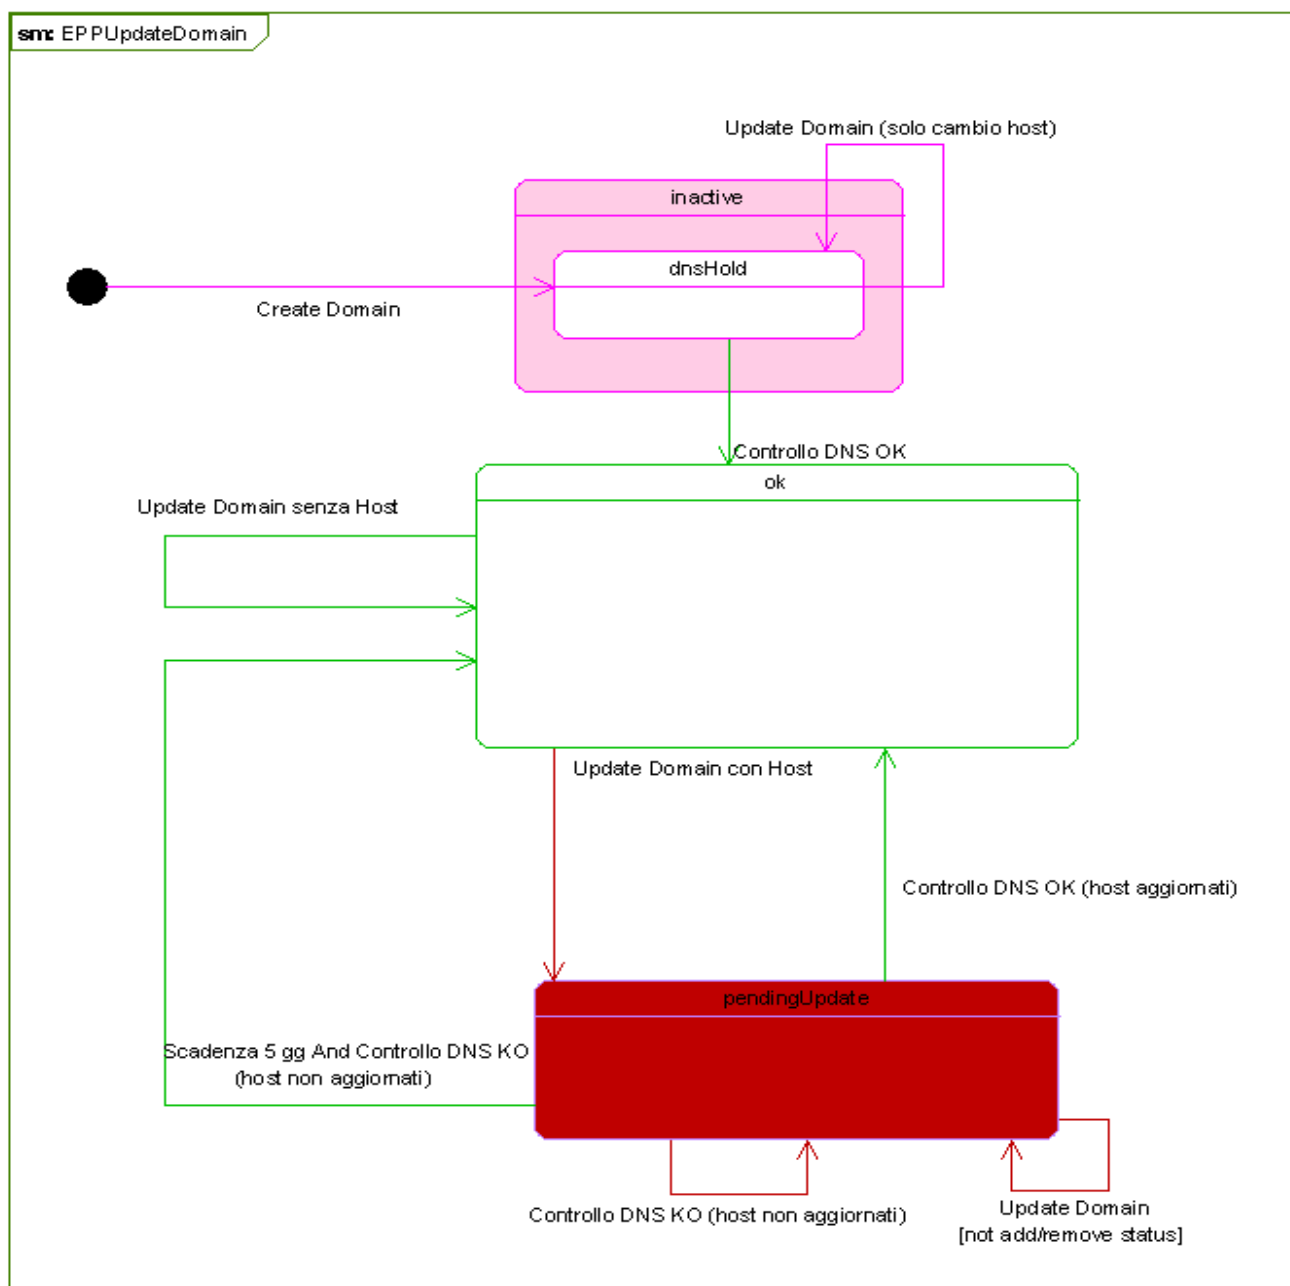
sm: EPPUpdateDomain

Update Domain (solo cambio host)

inactive

dnsHold

Create Domain

Controllo DNS OK

ok

Update Domain senza Host

Update Domain con Host

Controllo DNS OK (host aggiornati)

pendingUpdate

Scadenza 5 gg And Controllo DNS KO (host non aggiornati)

Controllo DNS KO (host non aggiornati)

Update Domain [not add/remove status]